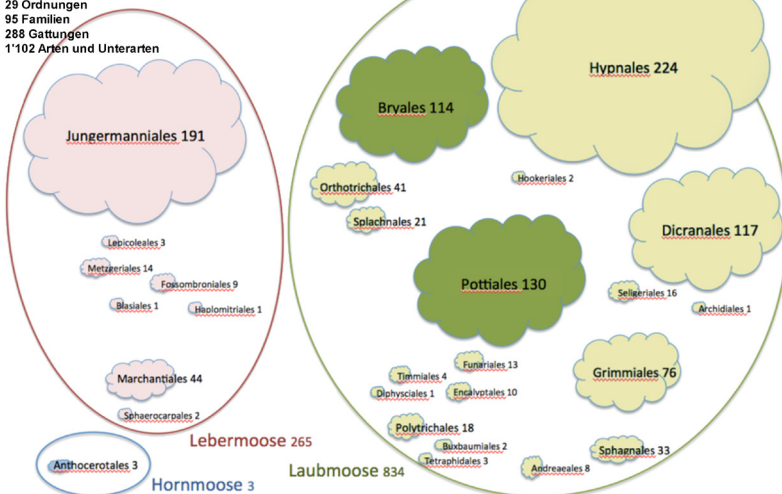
29 Ordnungen
95 Familien
288 Gattungen
1'102 Arten und Unterarten

Jungermanniales 191

Lepicoleales 3

Metzgeriales 14

Fossombroniales 9

Blasiales 1

Haplomitriales 1

Marchantiales 44

Sphaerocarpales 2

Lebermoose 265

Anthocerotales 3

Hornmoose 3

Bryales 114

Hypnales 224

Orthotrichales 41

Hookeriales 2

Splachnales 21

Dicranales 117

Pottiales 130

Seligeriales 16

Archidiales 1

Funariales 13

Timmiales 4

Grimmiales 76

Diphysciales 1

Encalyptales 10

Polytrichales 18

Buxbaumiales 2

Sphagnales 33

Tetraphidales 3

Andreaeales 8

Laubmoose 834